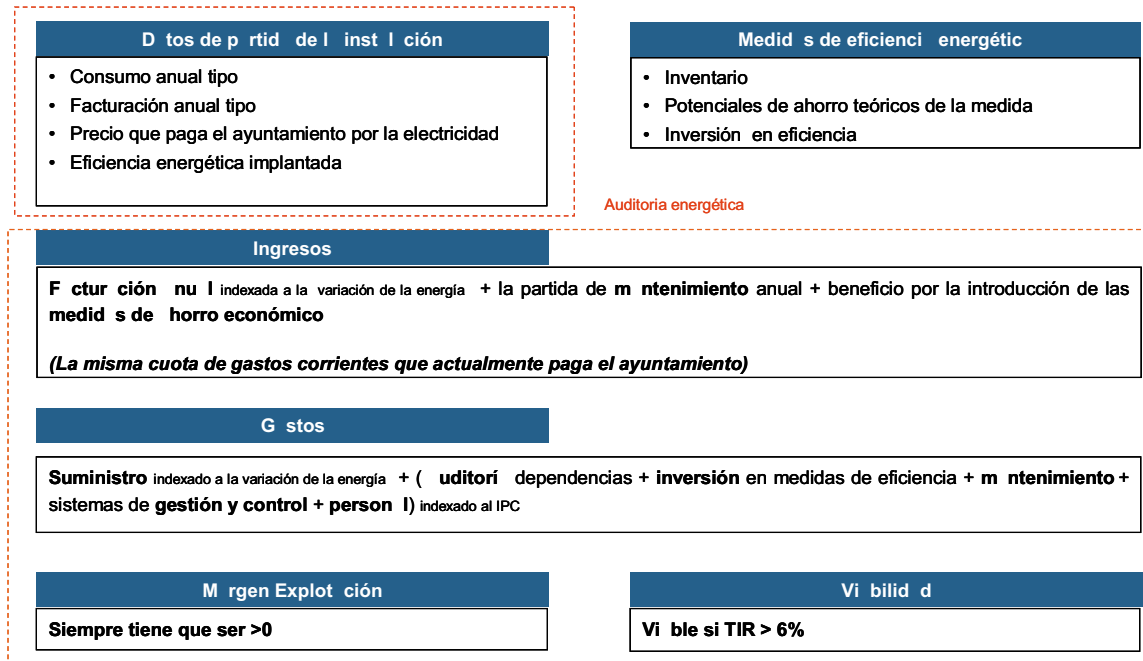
D tos de p rtid de l inst l ción

- Consumo anual tipo
- Facturación anual tipo
- Precio que paga el ayuntamiento por la electricidad
- Eficiencia energética implantada

Medid s de eficienci energétic

- Inventario
- Potenciales de ahorro teóricos de la medida
- Inversión en eficiencia

Auditoria energética

Ingresos

F ctur ción nu l indexada a la variación de la energía + la partida de m ntenimiento anual + beneficio por la introducción de las medid s de horro económico

(La misma cuota de gastos corrientes que actualmente paga el ayuntamiento)

G stos

Suministro indexado a la variación de la energía + ( uditorí dependencias + inversión en medidas de eficiencia + m ntenimiento + sistemas de gestión y control + person l) indexado al IPC

M rgen Explot ción

Siempre tiene que ser >0

Vi bilid d

Vi ble si TIR > 6%